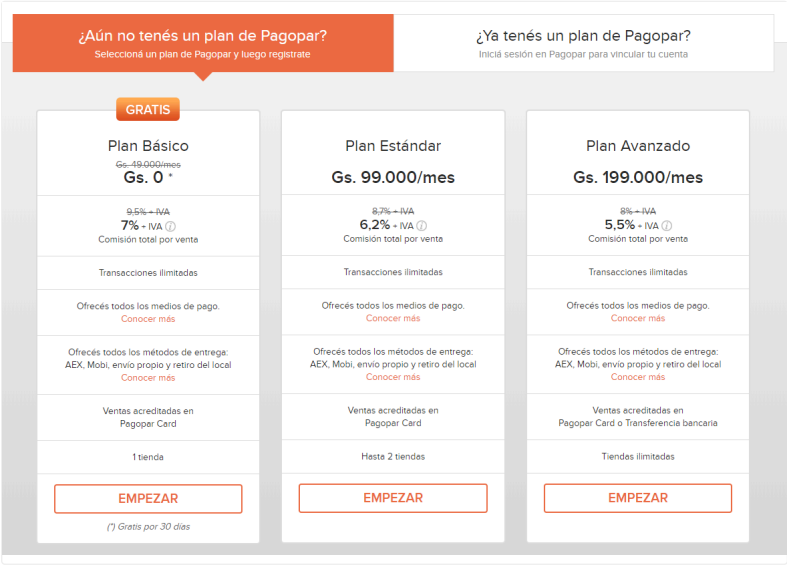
¿Aún no tenés un plan de Pagopar?
Seleccioná un plan de Pagopar y luego registrate

¿Ya tenés un plan de Pagopar?
Iniciá sesión en Pagopar para vincular tu cuenta

GRATIS

Plan Básico
~~Gs. 49.000/mes~~
Gs. 0 *

~~9,5% + IVA~~
7% + IVA
Comisión total por venta

Transacciones ilimitadas

Ofrecés todos los medios de pago.
Conocer más

Ofrecés todos los métodos de entrega: AEX, Mobi, envío propio y retiro del local
Conocer más

Ventas acreditadas en Pagopar Card

1 tienda

EMPEZAR

(*) Gratis por 30 días

Plan Estándar
Gs. 99.000/mes

~~8,7% + IVA~~
6,2% + IVA
Comisión total por venta

Transacciones ilimitadas

Ofrecés todos los medios de pago.
Conocer más

Ofrecés todos los métodos de entrega: AEX, Mobi, envío propio y retiro del local
Conocer más

Ventas acreditadas en Pagopar Card

Hasta 2 tiendas

EMPEZAR

Plan Avanzado
Gs. 199.000/mes

~~8% + IVA~~
5,5% + IVA
Comisión total por venta

Transacciones ilimitadas

Ofrecés todos los medios de pago.
Conocer más

Ofrecés todos los métodos de entrega: AEX, Mobi, envío propio y retiro del local
Conocer más

Ventas acreditadas en Pagopar Card o Transferencia bancaria

Tiendas ilimitadas

EMPEZAR